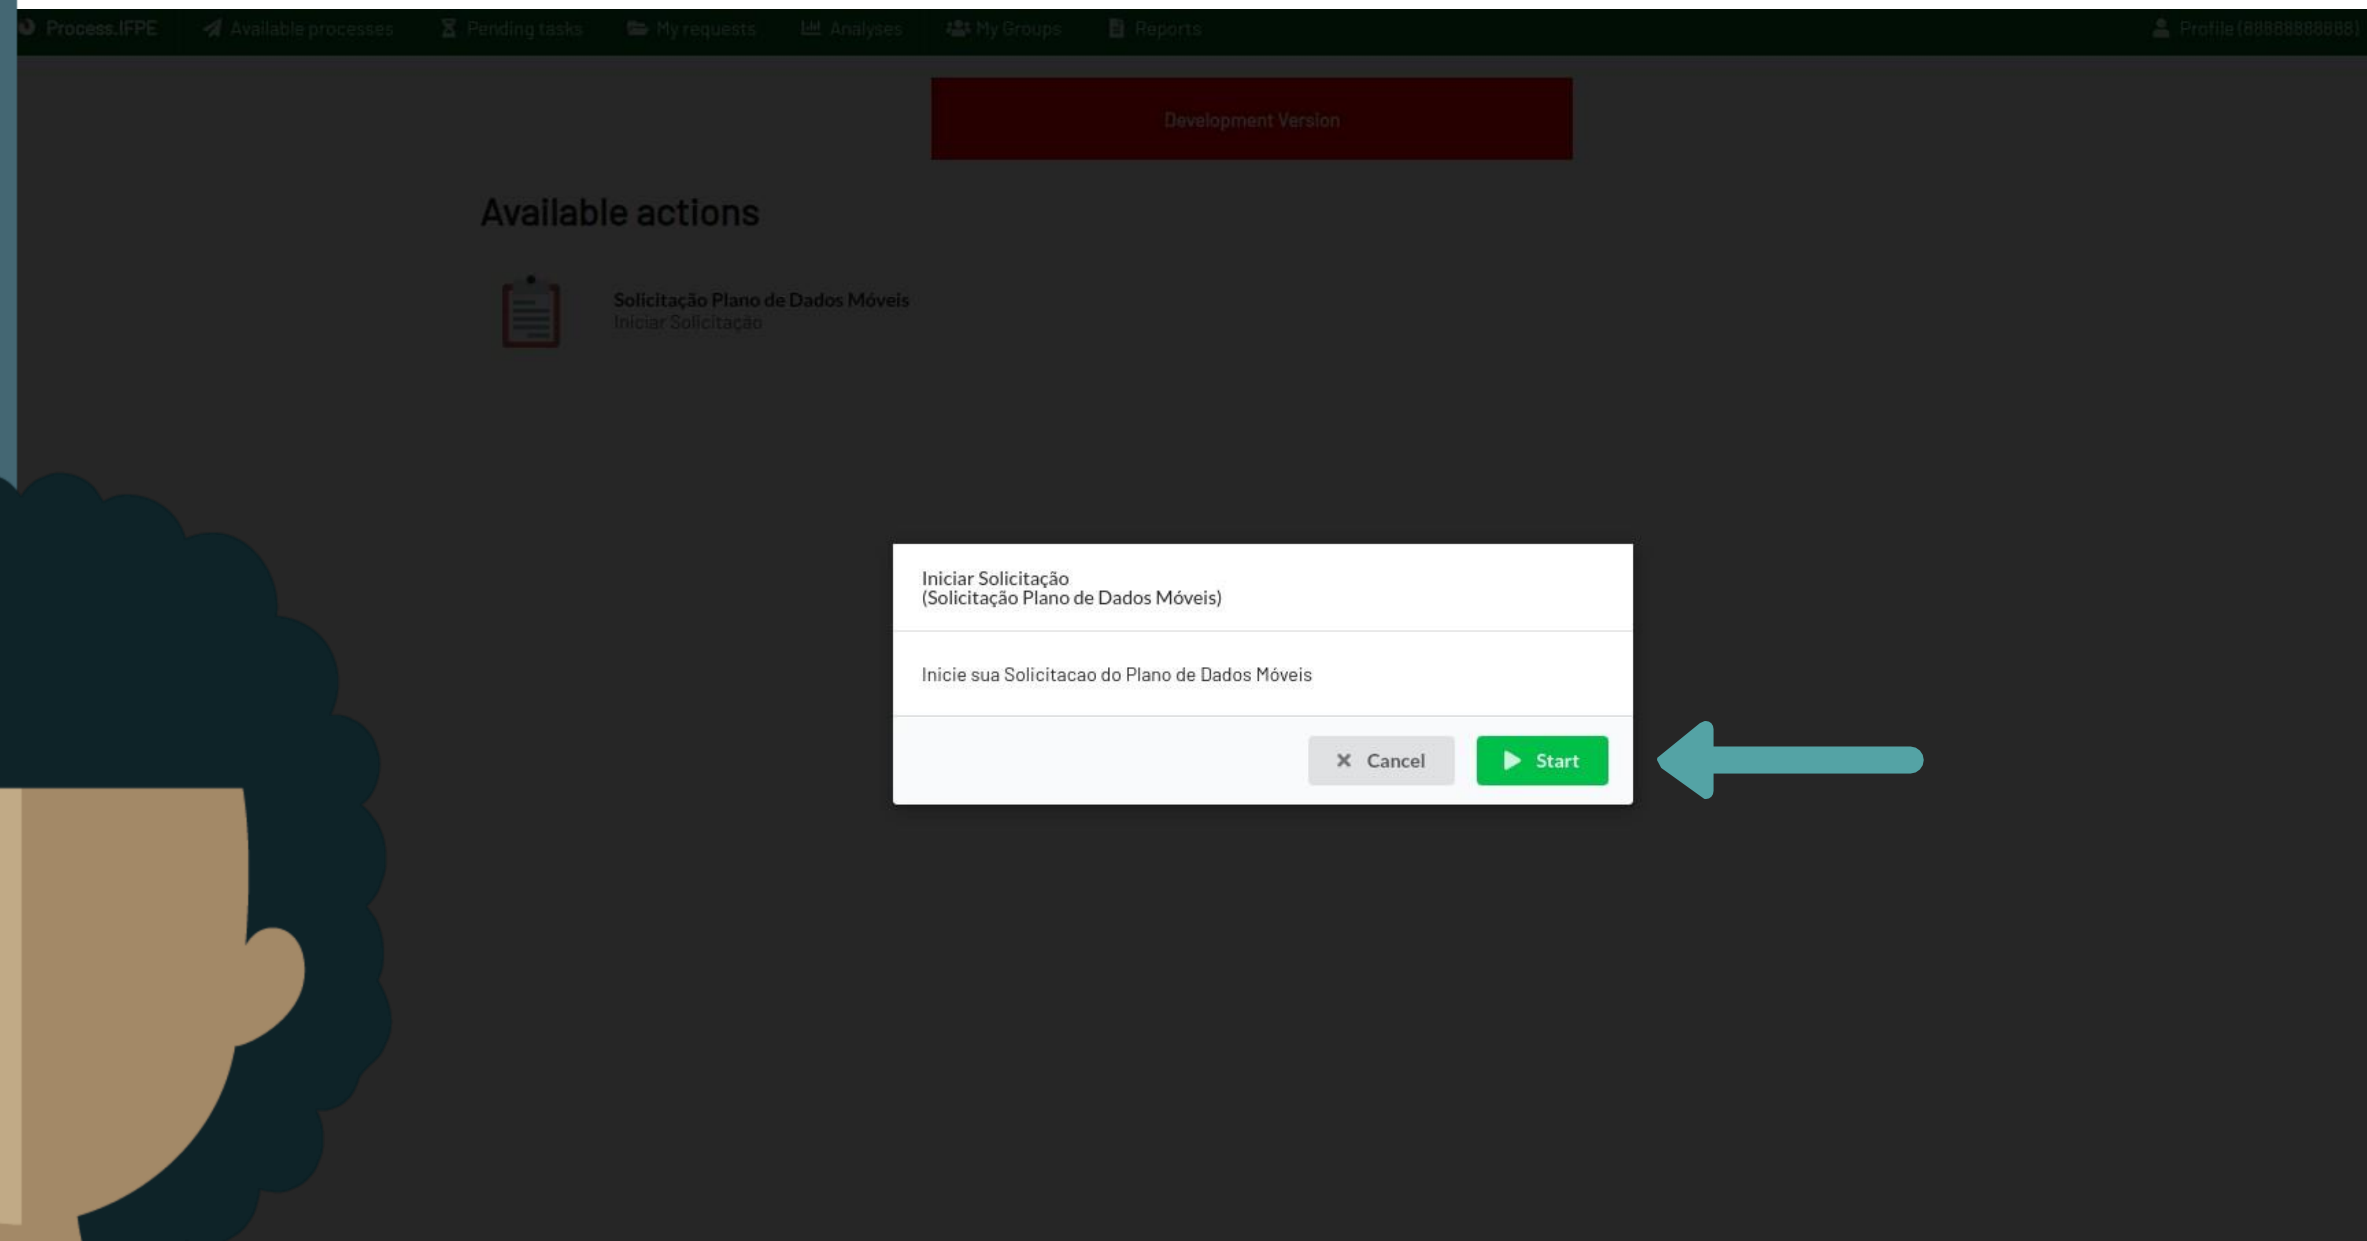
Process.IFPE Available processes Pending tasks My requests Analyses My Groups Reports Profile (88888888888)

Development Version

Available actions

Solicitação Plano de Dados Móveis
Iniciar Solicitação

Iniciar Solicitação
(Solicitação Plano de Dados Móveis)

Inicie sua Solicitacao do Plano de Dados Móveis

Cancel Start